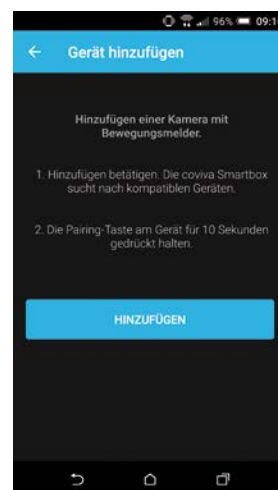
96% 09:1

Gerät hinzufügen

Hinzufügen einer Kamera mit Bewegungsmelder.

1. Hinzufügen betätigen. Die coviva Smartbox sucht nach kompatiblen Geräten.

2. Die Pairing-Taste am Gerät für 10 Sekunden gedrückt halten.

HINZUFÜGEN